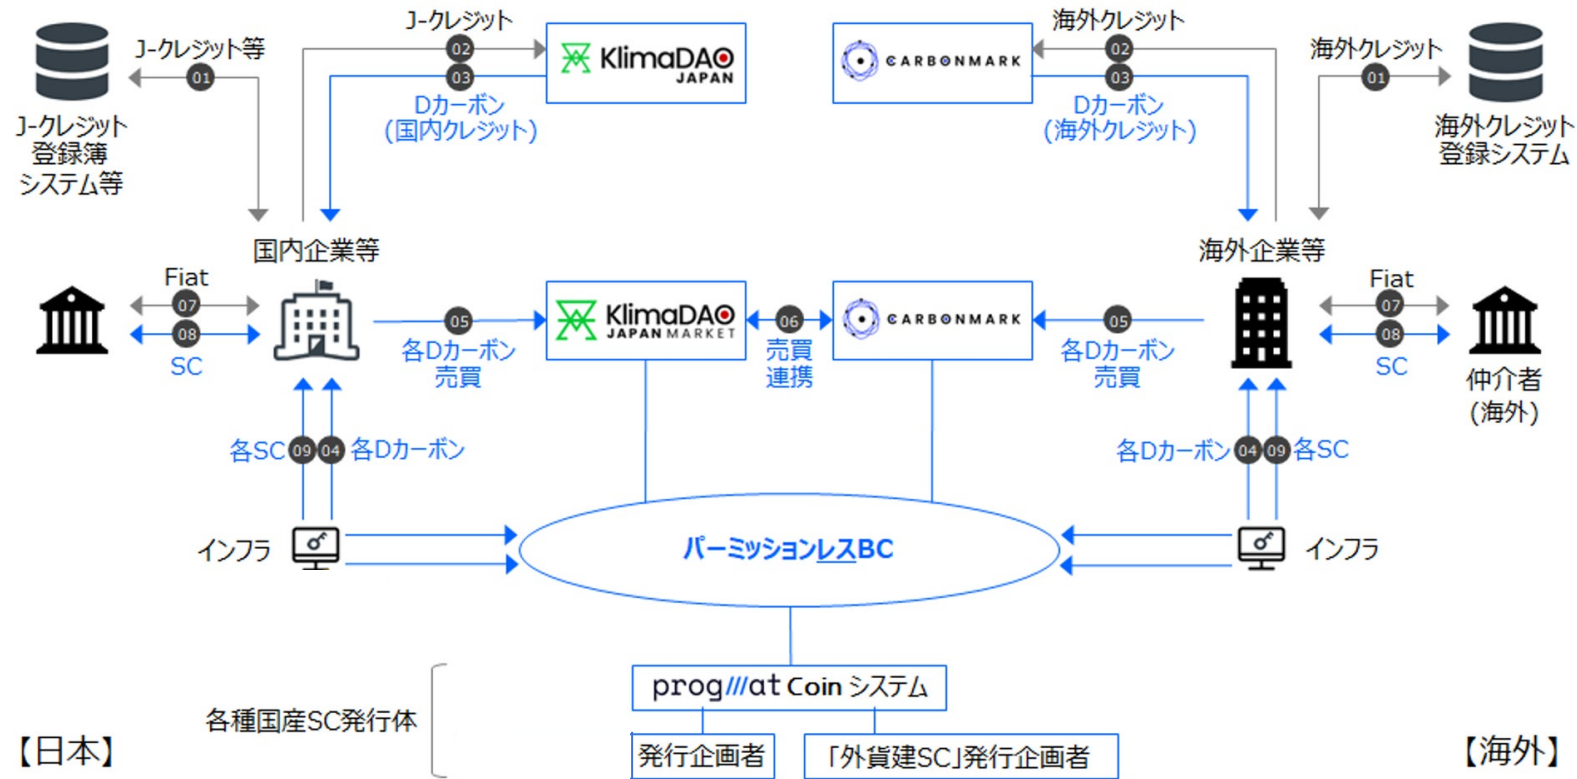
J-クレジット等
01
J-クレジット登録簿システム等

J-クレジット
02
03
Dカーボン(国内クレジット)

KlimaDAO JAPAN

CARBONMARK

海外クレジット
02
03
Dカーボン(海外クレジット)

海外クレジット
01
海外クレジット登録システム

国内企業等

海外企業等

Fiat
07
08
SC

05
各Dカーボン売買

KlimaDAO JAPAN MARKET

06
売買連携

CARBONMARK

05
各Dカーボン売買

Fiat
07
08
SC

仲介者(海外)

各SC 09 04 各Dカーボン

各Dカーボン 04 09 各SC

インフラ

パーミッションレスBC

インフラ

prog///at Coin システム

各種国産SC発行体

発行企画者

「外貨建SC」発行企画者

【日本】

【海外】